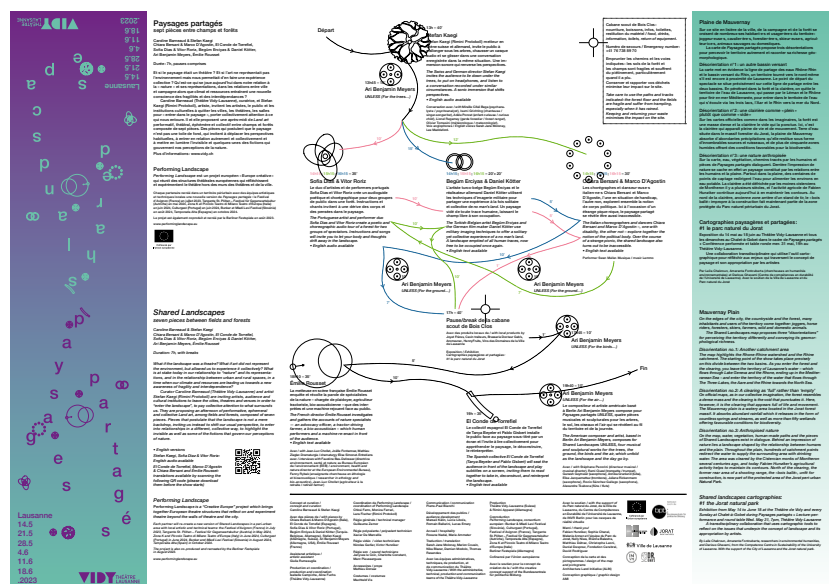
Paysages partagés
sept pièces entre champs et forêts

Shared Landscapes
seven pieces between fields and forests

Départ

Fin

Lausanne
14.5
21.5
28.5
4.6
11.6
18.6
2023

Plaine de Mauverney

Mauverney Plain

Cartographies paysagères partagées : #1 le parc naturel du Jorat

Shared landscapes cartographies: #1 the Jorat natural park

Ari Benjamin Meyers

Sofia Dias & Vítor Roriz

Begüm Erciyas & Daniel Kötter

Chiara Bersani & Marco D'Agostin

Pause/Imbiss cabane scout de Bois Clos

Ari Benjamin Meyers

Ari Benjamin Meyers

Stefan Kaegi

El Conde de Torrefiel

Emilie Rousset

UNLESS (For the times...)

• English audio available

• Performing Landscape

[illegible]